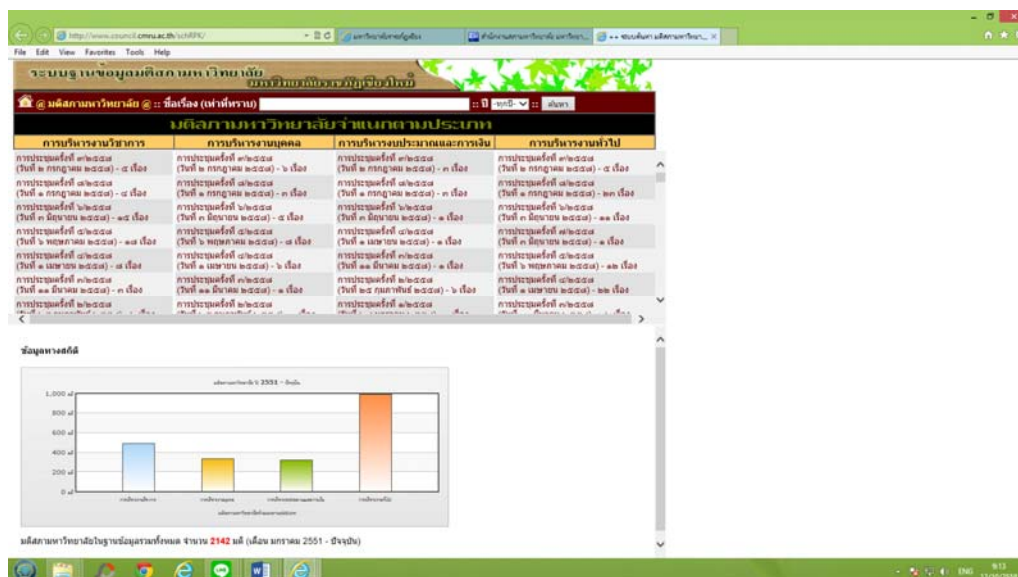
http://www.council.cmru.ac.th/schRPK/

File Edit View Favorites Tools Help

ระบบฐานข้อมูลมติสภามหาวิทยาลัย

มหาวิทยาลัยราชภัฏเชียงใหม่

@ มติสภามหาวิทยาลัย @ :: ชื่อเรื่อง (เท่าที่ทราบ) :: ปี -ทุกปี- :: ค้นหา

มติสภามหาวิทยาลัยจำแนกตามประเภท

| การบริหารงานวิชาการ | การบริหารงานบุคคล | การบริหารงบประมาณและการเงิน | การบริหารงานทั่วไป |
|---|---|---|---|
| การประชุมครั้งที่ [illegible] - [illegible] เรื่อง | การประชุมครั้งที่ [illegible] - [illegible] เรื่อง | การประชุมครั้งที่ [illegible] - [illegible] เรื่อง | การประชุมครั้งที่ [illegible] - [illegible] เรื่อง |

ข้อมูลทางสถิติ

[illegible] 2551 - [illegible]

1,000
800
600
400
200
0

มติสภามหาวิทยาลัยในฐานข้อมูลรวมทั้งหมด จำนวน 2142 มติ (เดือน มกราคม 2551 - ปัจจุบัน)

ENG